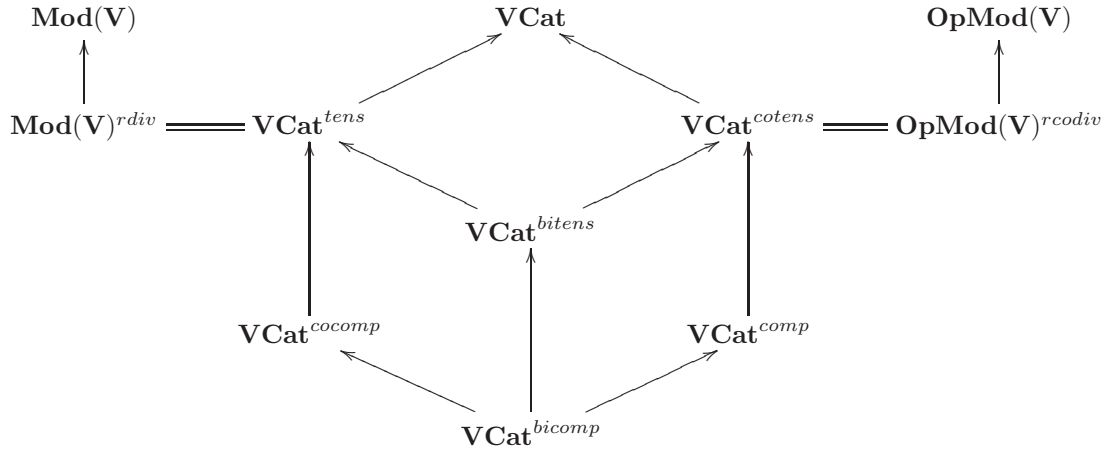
$\mathbf{Mod}(\mathbf{V})$ $\mathbf{VCat}$ $\mathbf{OpMod}(\mathbf{V})$

$\mathbf{Mod}(\mathbf{V})^{rdiv}$ $\mathbf{VCat}^{tens}$ $\mathbf{VCat}^{cotens}$ $\mathbf{OpMod}(\mathbf{V})^{rcodiv}$

$\mathbf{VCat}^{bitens}$

$\mathbf{VCat}^{cocomp}$ $\mathbf{VCat}^{comp}$

$\mathbf{VCat}^{bicomp}$